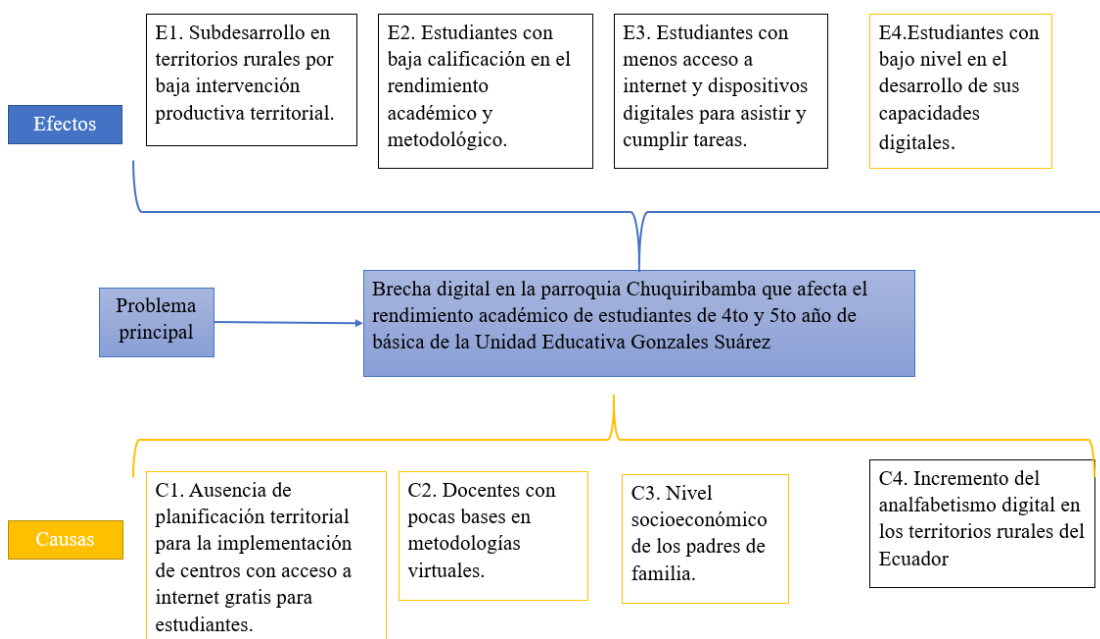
Efectos

E1. Subdesarrollo en territorios rurales por baja intervención productiva territorial.

E2. Estudiantes con baja calificación en el rendimiento académico y metodológico.

E3. Estudiantes con menos acceso a internet y dispositivos digitales para asistir y cumplir tareas.

E4.Estudiantes con bajo nivel en el desarrollo de sus capacidades digitales.

Problema principal

Brecha digital en la parroquia Chuquiribamba que afecta el rendimiento académico de estudiantes de 4to y 5to año de básica de la Unidad Educativa Gonzales Suárez

Causas

C1. Ausencia de planificación territorial para la implementación de centros con acceso a internet gratis para estudiantes.

C2. Docentes con pocas bases en metodologías virtuales.

C3. Nivel socioeconómico de los padres de familia.

C4. Incremento del analfabetismo digital en los territorios rurales del Ecuador